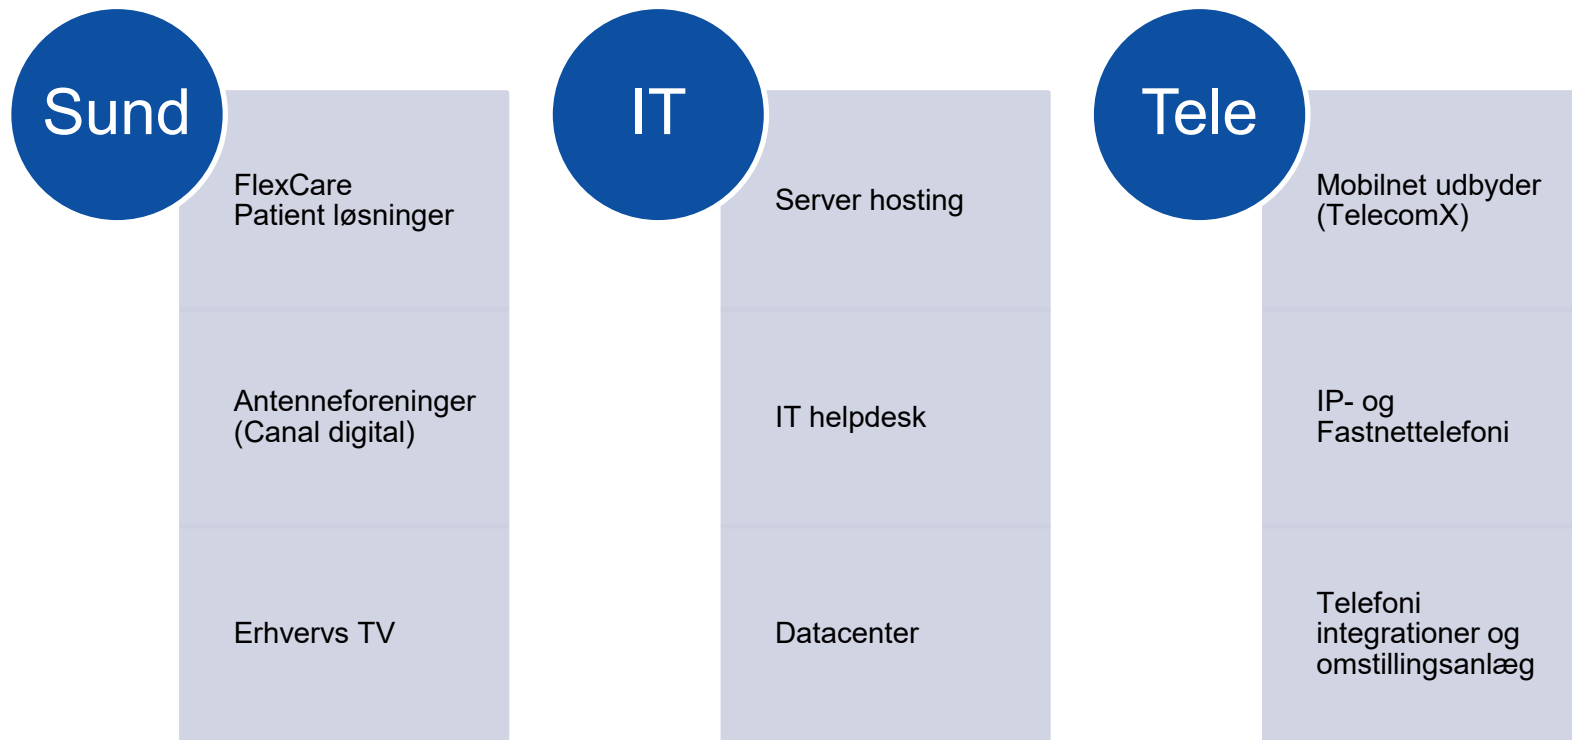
Sund

FlexCare
Patient løsninger

Antenneforeninger
(Canal digital)

Erhvervs TV

IT

Server hosting

IT helpdesk

Datacenter

Tele

Mobilnet udbyder
(TelecomX)

IP- og
Fastnettelefoni

Telefoni
integrationer og
omstillingsanlæg